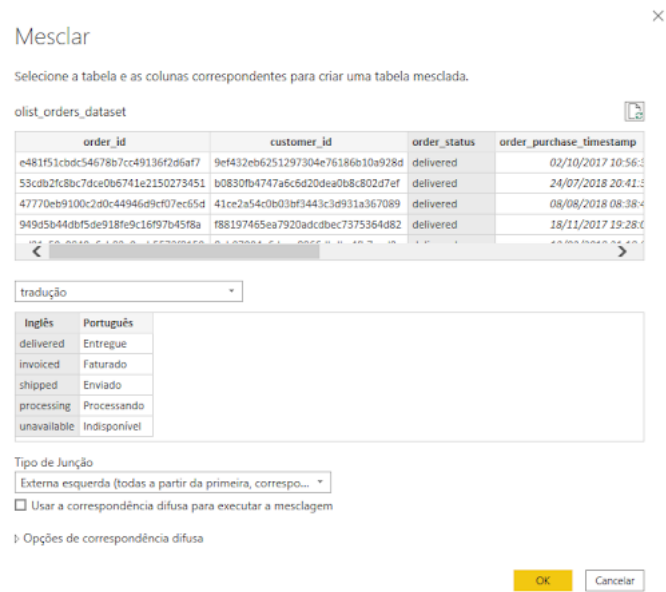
×

Mesclar

Selecione a tabela e as colunas correspondentes para criar uma tabela mesclada.

olist_orders_dataset

| order_id | customer_id | order_status | order_purchase_timestamp |
|---|---|---|---|
| e481f51cbdc54678b7cc49136f2d6af7 | 9ef432eb6251297304e76186b10a928d | delivered | 02/10/2017 10:56:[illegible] |
| 53cdb2fc8bc7dce0b6741e2150273451 | b0830fb4747a6c6d20dea0b8c802d7ef | delivered | 24/07/2018 20:41:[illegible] |
| 47770eb9100c2d0c44946d9cf07ec65d | 41ce2a54c0b03bf3443c3d931a367089 | delivered | 08/08/2018 08:38:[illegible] |
| 949d5b44dbf5de918fe9c16f97b45f8a | f88197465ea7920adcdbec7375364d82 | delivered | 18/11/2017 19:28:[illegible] |
| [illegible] | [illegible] | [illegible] | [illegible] |

tradução

| Inglês | Português |
|---|---|
| delivered | Entregue |
| invoiced | Faturado |
| shipped | Enviado |
| processing | Processando |
| unavailable | Indisponível |

Tipo de Junção

Externa esquerda (todas a partir da primeira, correspo...

Usar a correspondência difusa para executar a mesclagem

Opções de correspondência difusa

OK Cancelar